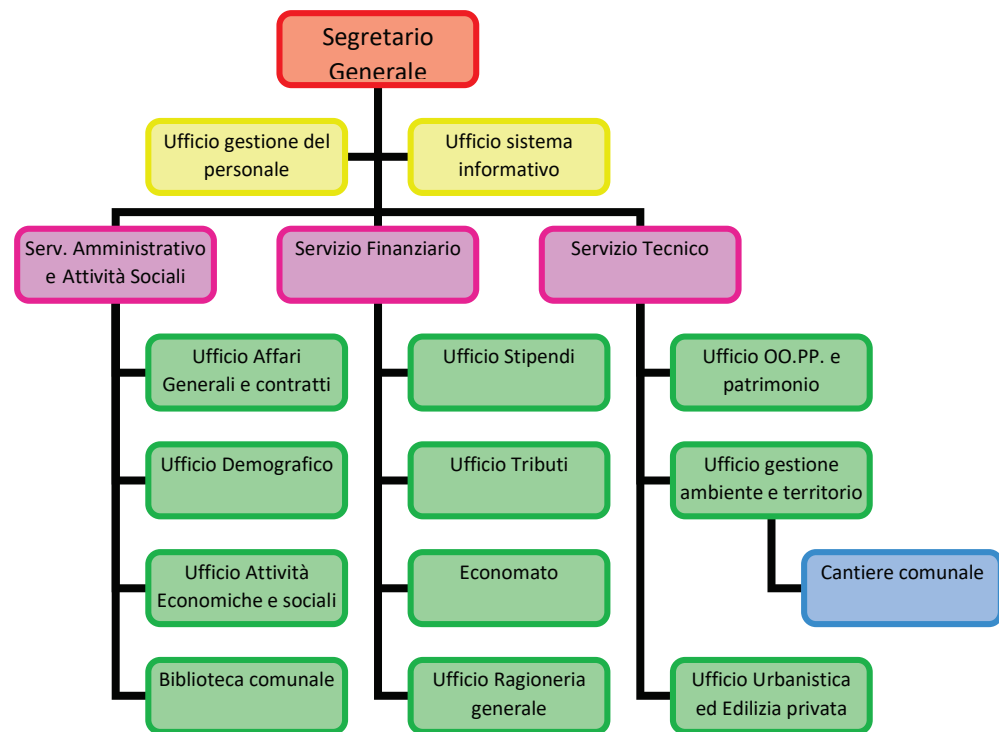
Segretario Generale

Ufficio gestione del personale

Ufficio sistema informativo

Serv. Amministrativo e Attività Sociali

Servizio Finanziario

Servizio Tecnico

Ufficio Affari Generali e contratti

Ufficio Demografico

Ufficio Attività Economiche e sociali

Biblioteca comunale

Ufficio Stipendi

Ufficio Tributi

Economato

Ufficio Ragioneria generale

Ufficio OO.PP. e patrimonio

Ufficio gestione ambiente e territorio

Cantiere comunale

Ufficio Urbanistica ed Edilizia privata